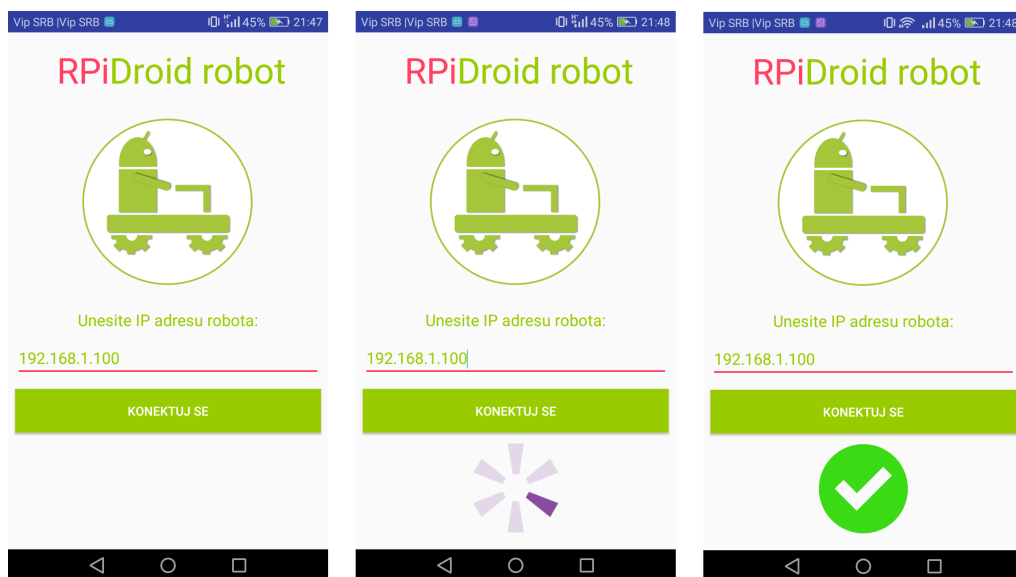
Vip SRB |Vip SRB 45% 21:47

RPiDroid robot

Unesite IP adresu robota:

192.168.1.100

KONEKTUJ SE

Vip SRB |Vip SRB 45% 21:48

RPiDroid robot

Unesite IP adresu robota:

192.168.1.100

KONEKTUJ SE

Vip SRB |Vip SRB 45% 21:48

RPiDroid robot

Unesite IP adresu robota:

192.168.1.100

KONEKTUJ SE